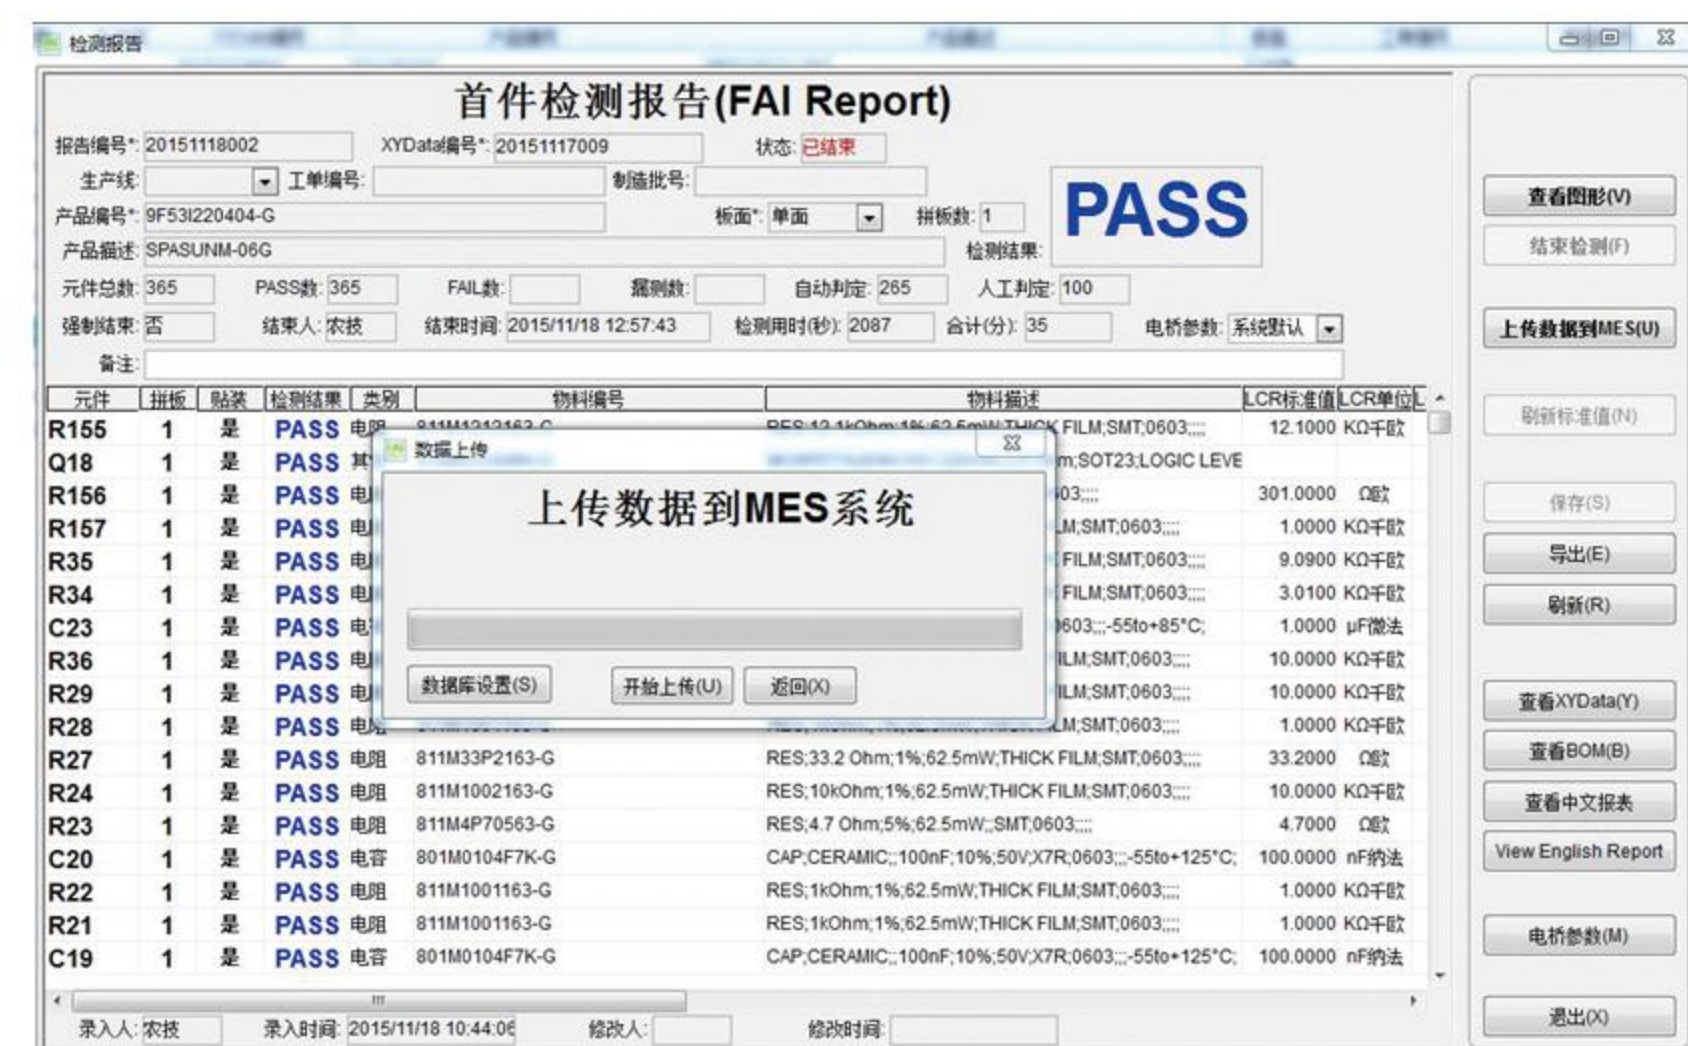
检测报告

首件检测报告(FAI Report)

报告编号*: 20151118002 XYData编号*: 20151117009 状态: 已结束

生产线: 工单编号: 制造批号:

产品编号*: 9F53I220404-G 板面*: 单面 拼板数: 1

产品描述: SPASUNM-06G 检测结果:

PASS

元件总数: 365 PASS数: 365 FAIL数: 漏测数: 自动判定: 265 人工判定: 100

强制结束: 否 结束人: 农技 结束时间: 2015/11/18 12:57:43 检测用时(秒): 2087 合计(分): 35 电桥参数: 系统默认

备注:

| 元件 | 拼板 | 贴装 | 检测结果 | 类别 | 物料编号 | 物料描述 | LCR标准值 | LCR单位 |
|---|---|---|---|---|---|---|---|---|
| R155 | 1 | 是 | PASS | 电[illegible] | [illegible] | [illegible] FILM;SMT;0603;;;; | 12.1000 | KΩ千欧 |
| Q18 | 1 | 是 | PASS | 其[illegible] | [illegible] | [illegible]m;SOT23;LOGIC LEVE | | |
| R156 | 1 | 是 | PASS | 电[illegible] | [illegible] | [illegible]03;;;; | 301.0000 | Ω欧 |
| R157 | 1 | 是 | PASS | 电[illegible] | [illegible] | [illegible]M;SMT;0603;;;; | 1.0000 | KΩ千欧 |
| R35 | 1 | 是 | PASS | 电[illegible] | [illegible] | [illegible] FILM;SMT;0603;;;; | 9.0900 | KΩ千欧 |
| R34 | 1 | 是 | PASS | 电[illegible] | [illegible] | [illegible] FILM;SMT;0603;;;; | 3.0100 | KΩ千欧 |
| C23 | 1 | 是 | PASS | 电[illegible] | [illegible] | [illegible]603;;;-55to+85°C; | 1.0000 | μF微法 |
| R36 | 1 | 是 | PASS | 电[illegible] | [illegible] | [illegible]ILM;SMT;0603;;;; | 10.0000 | KΩ千欧 |
| R29 | 1 | 是 | PASS | 电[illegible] | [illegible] | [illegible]ILM;SMT;0603;;;; | 10.0000 | KΩ千欧 |
| R28 | 1 | 是 | PASS | 电阻 | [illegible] | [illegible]M;SMT;0603;;;; | 1.0000 | KΩ千欧 |
| R27 | 1 | 是 | PASS | 电阻 | 811M33P2163-G | RES;33.2 Ohm;1%;62.5mW;THICK FILM;SMT;0603;;;; | 33.2000 | Ω欧 |
| R24 | 1 | 是 | PASS | 电阻 | 811M1002163-G | RES;10kOhm;1%;62.5mW;THICK FILM;SMT;0603;;;; | 10.0000 | KΩ千欧 |
| R23 | 1 | 是 | PASS | 电阻 | 811M4P70563-G | RES;4.7 Ohm;5%;62.5mW;;SMT;0603;;;; | 4.7000 | Ω欧 |
| C20 | 1 | 是 | PASS | 电容 | 801M0104F7K-G | CAP;CERAMIC;;100nF;10%;50V;X7R;0603;;;-55to+125°C; | 100.0000 | nF纳法 |
| R22 | 1 | 是 | PASS | 电阻 | 811M1001163-G | RES;1kOhm;1%;62.5mW;THICK FILM;SMT;0603;;;; | 1.0000 | KΩ千欧 |
| R21 | 1 | 是 | PASS | 电阻 | 811M1001163-G | RES;1kOhm;1%;62.5mW;THICK FILM;SMT;0603;;;; | 1.0000 | KΩ千欧 |
| C19 | 1 | 是 | PASS | 电容 | 801M0104F7K-G | CAP;CERAMIC;;100nF;10%;50V;X7R;0603;;;-55to+125°C; | 100.0000 | nF纳法 |

数据上传

上传数据到MES系统

数据库设置(S) 开始上传(U) 返回(X)

录入人: 农技 录入时间: 2015/11/18 10:44:06 修改人: 修改时间:

查看图形(V)
结束检测(F)
上传数据到MES(U)
刷新标准值(N)
保存(S)
导出(E)
刷新(R)
查看XYData(Y)
查看BOM(B)
查看中文报表
View English Report
电桥参数(M)
退出(X)